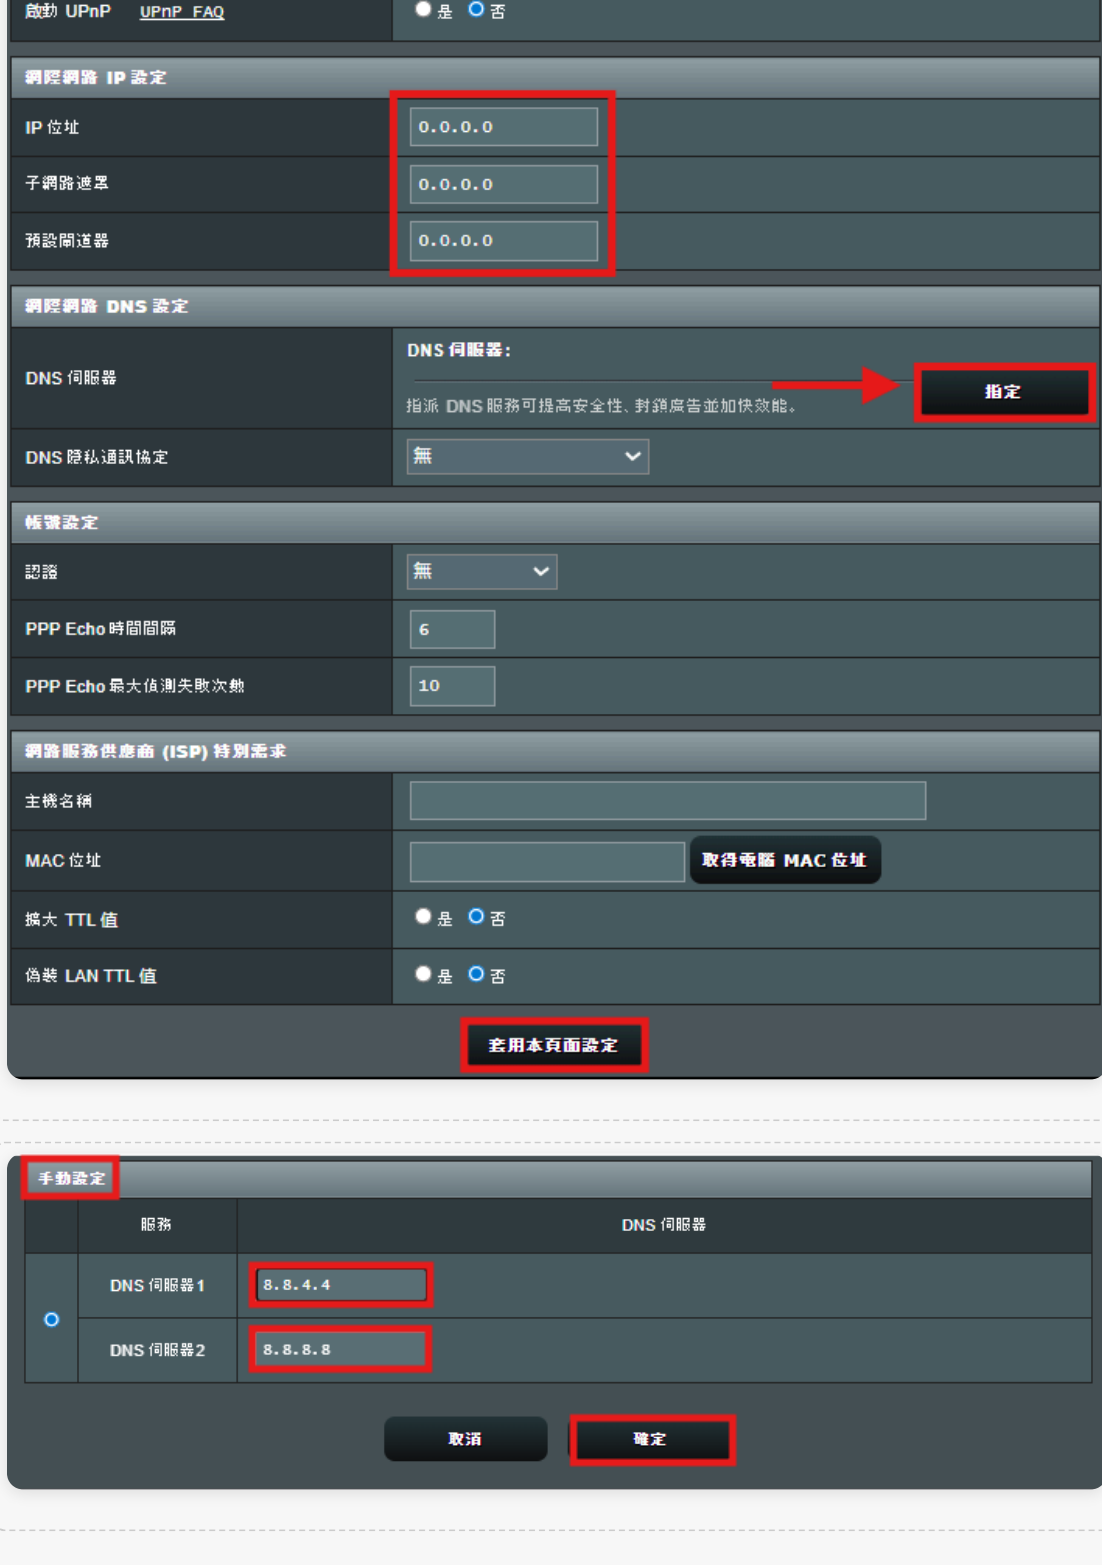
啟動 UPnP UPnP FAQ
是 否

網際網路 IP 設定

| | |
|---|---|
| IP 位址 | 0.0.0.0 |
| 子網路遮罩 | 0.0.0.0 |
| 預設閘道器 | 0.0.0.0 |

網際網路 DNS 設定

| | |
|---|---|
| DNS 伺服器 | DNS 伺服器: 指派 DNS 服務可提高安全性、封鎖廣告並加快效能。 指定 |
| DNS 隱私通訊協定 | 無 |

帳號設定

| | |
|---|---|
| 認證 | 無 |
| PPP Echo 時間間隔 | 6 |
| PPP Echo 最大偵測失敗次數 | 10 |

網路服務供應商 (ISP) 特別需求

| | |
|---|---|
| 主機名稱 | |
| MAC 位址 | 取得電腦 MAC 位址 |
| 擴大 TTL 值 | 是 否 |
| 偽裝 LAN TTL 值 | 是 否 |

套用本頁面設定

手動設定

| | 服務 | DNS 伺服器 |
|---|---|---|
| | DNS 伺服器1 | 8.8.4.4 |
| | DNS 伺服器2 | 8.8.8.8 |

取消 確定